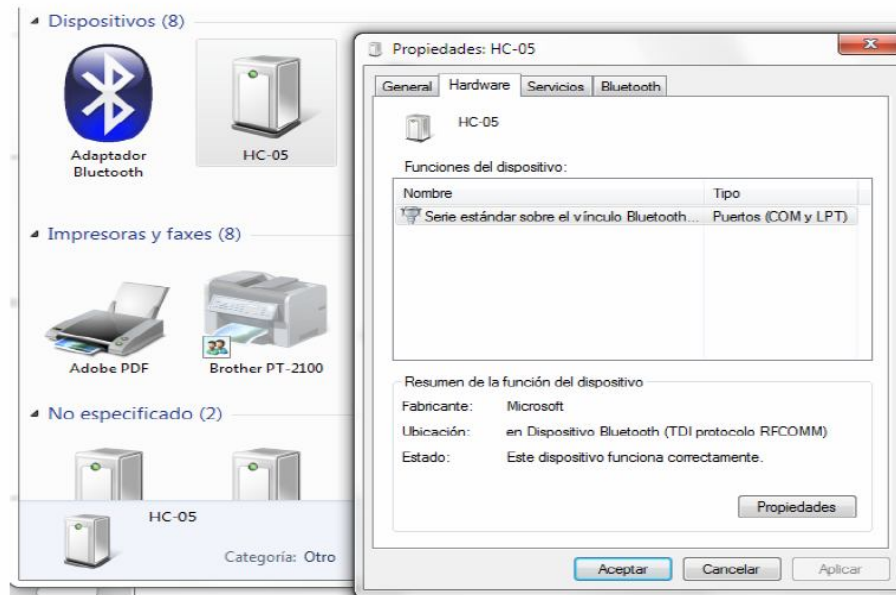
Dispositivos (8)

Adaptador Bluetooth

HC-05

Impresoras y faxes (8)

Adobe PDF

Brother PT-2100

No especificado (2)

HC-05

Categoría: Otro

Propiedades: HC-05

General | Hardware | Servicios | Bluetooth

HC-05

Funciones del dispositivo:

| Nombre | Tipo |
|---|---|
| Serie estándar sobre el vínculo Bluetooth... | Puertos (COM y LPT) |

Resumen de la función del dispositivo

Fabricante: Microsoft

Ubicación: en Dispositivo Bluetooth (TDI protocolo RFCOMM)

Estado: Este dispositivo funciona correctamente.

Propiedades

Aceptar | Cancelar | Aplicar